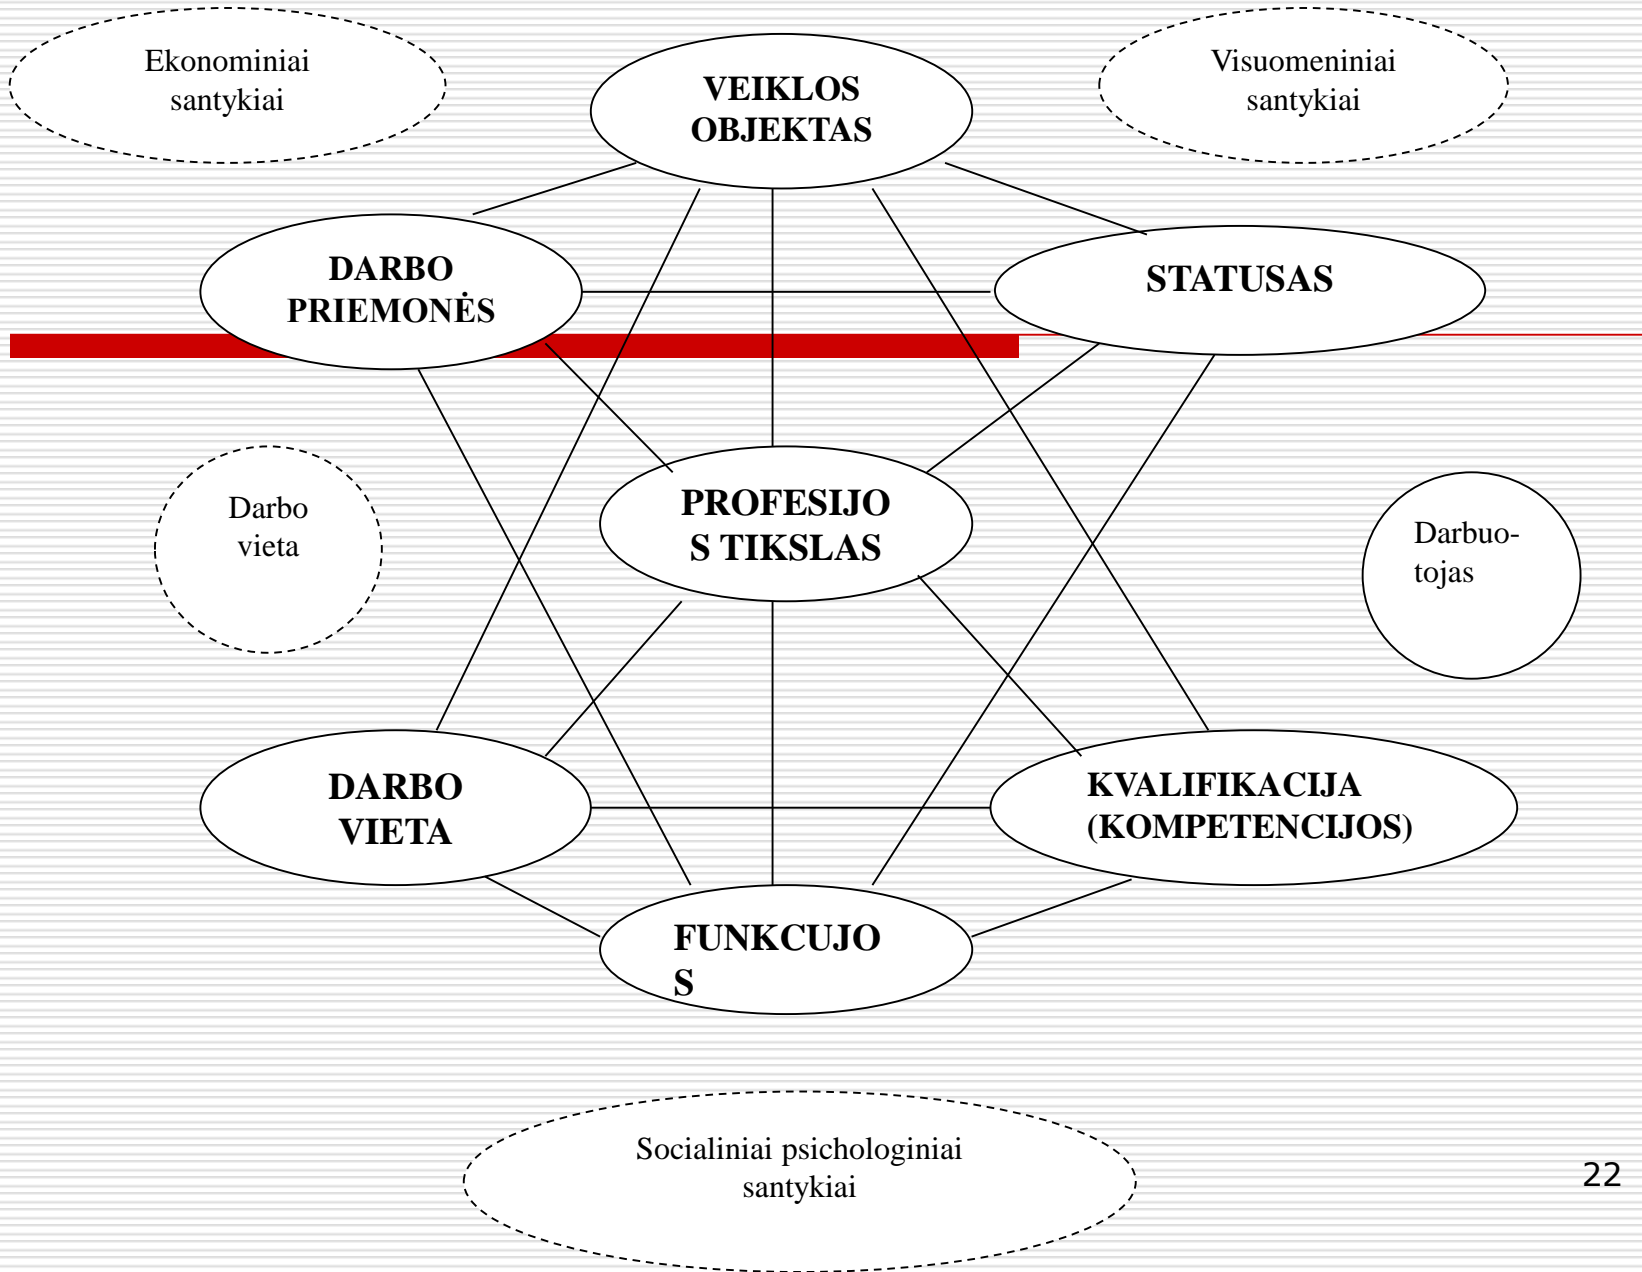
Ekonominiai santykiai

VEIKLOS OBJEKTAS

Visuomeniniai santykiai

DARBO PRIEMONĖS

STATUSAS

Darbo vieta

PROFESIJO S TIKSLAS

Darbuo-tojas

DARBO VIETA

KVALIFIKACIJA (KOMPETENCIJOS)

FUNKCUJO S

Socialiniai psichologiniai santykiai

22